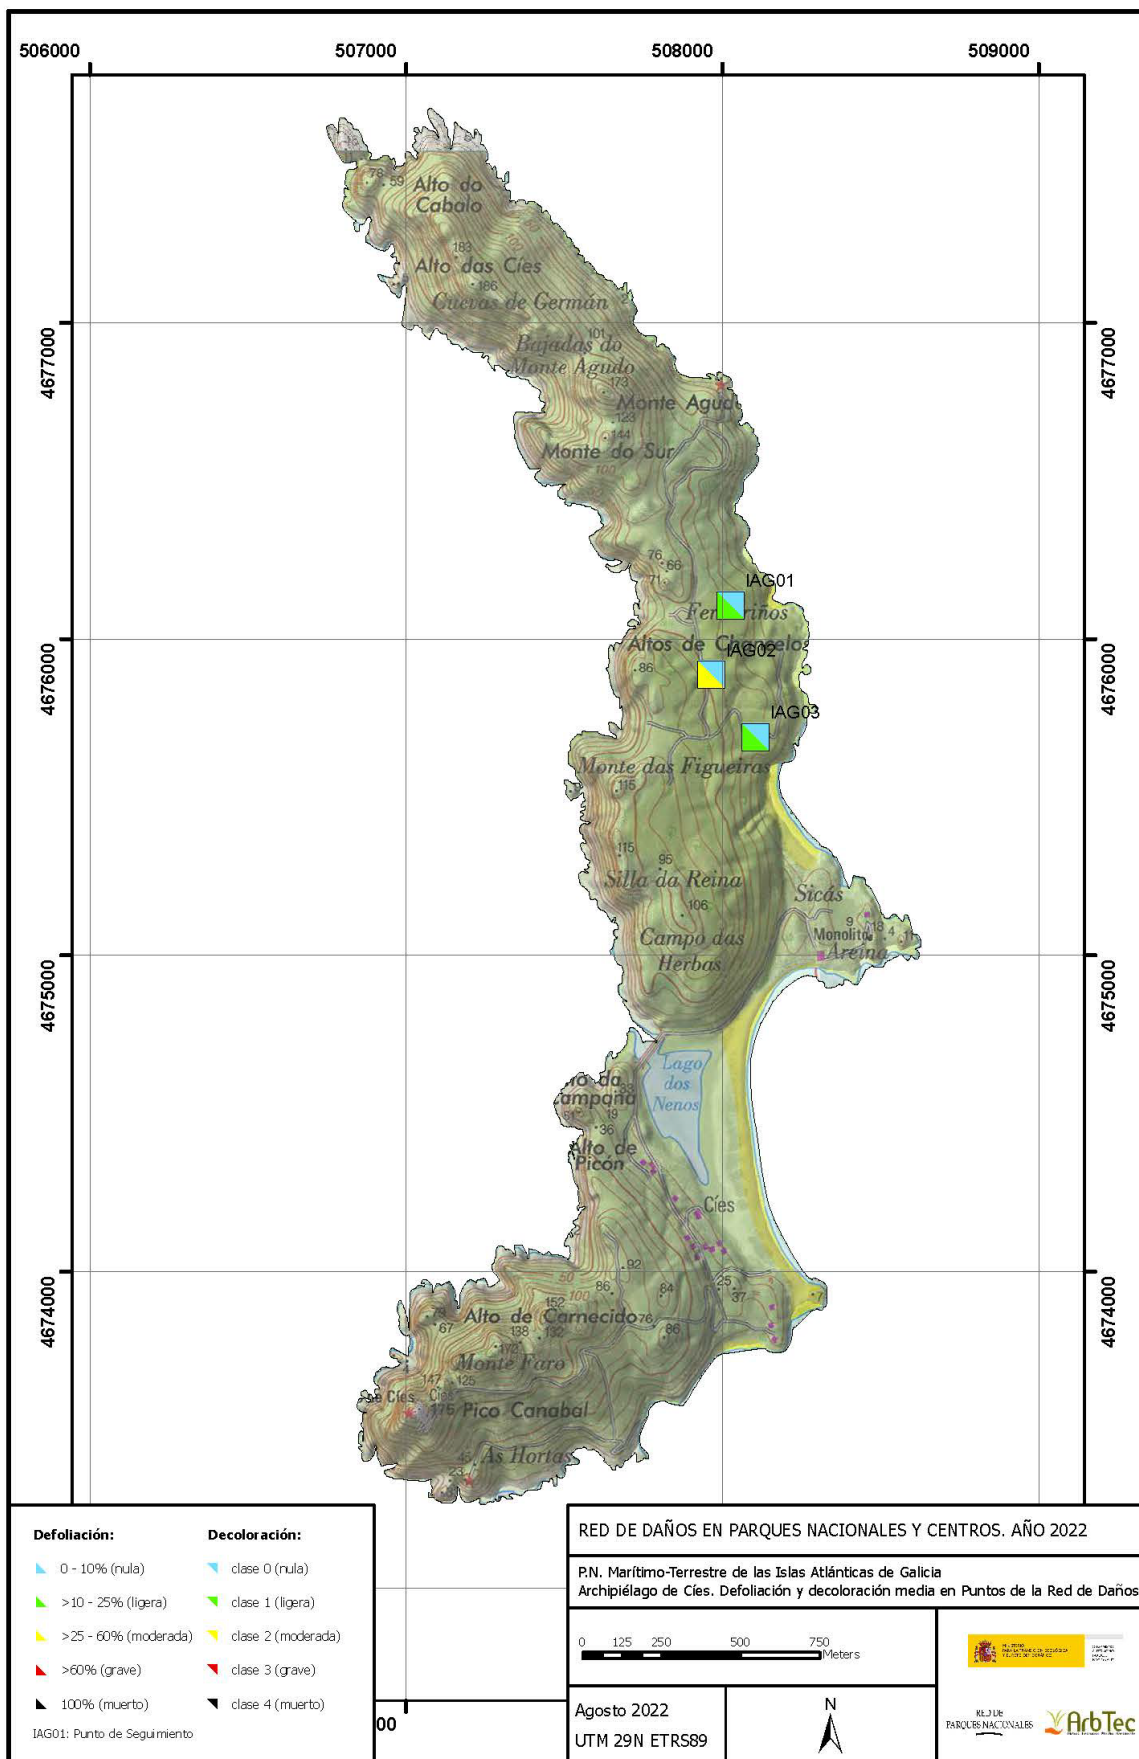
506000
507000
508000
509000

4677000
4676000
4675000
4674000

4677000
4676000
4675000
4674000

78 59 Alto do Cabalo
183
Alto das Cíes
186
Cuevas de Germán
101
Bajadas do Monte Agudo
173
Monte Agudo
123
144
Monte do Sur
100
76 66
71
IAG01
Ferreiriños
Altos de Chancelos
IAG02
86
IAG03
Monte das Figueiras
115
115
95
Silla da Reina
106
Sicás
Campo das Herbas
9
Monolito
Areina
Lago dos Nenos
Alto da Campana
19
36
Alto de Picón
Cíes
92
50
100
86
84
25
152
37
Alto de Carnecido
67
138 132
76
66
Monte Faro
147 125
Cíes
175 Pico Canabal
As Hortas
23

Defoliación:
0 - 10% (nula)
>10 - 25% (ligera)
>25 - 60% (moderada)
>60% (grave)
100% (muerto)
IAG01: Punto de Seguimiento

Decoloración:
clase 0 (nula)
clase 1 (ligera)
clase 2 (moderada)
clase 3 (grave)
clase 4 (muerto)

00

RED DE DAÑOS EN PARQUES NACIONALES Y CENTROS. AÑO 2022

P.N. Marítimo-Terrestre de las Islas Atlánticas de Galicia
Archipiélago de Cíes. Defoliación y decoloración media en Puntos de la Red de Daños

0 125 250 500 750
Meters

Agosto 2022
UTM 29N ETRS89

N

RED DE PARQUES NACIONALES
ArbTec